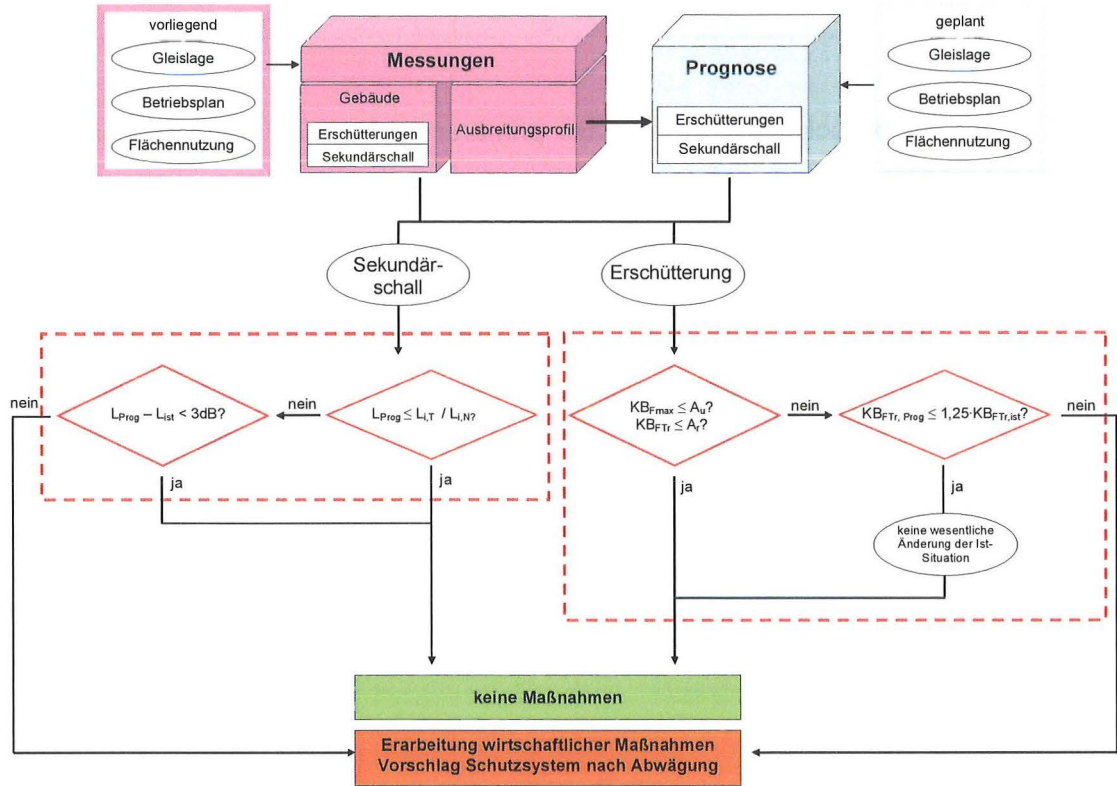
vorliegend

Gleislage

Betriebsplan

Flächennutzung

Messungen

Gebäude

Erschütterungen

Sekundärschall

Ausbreitungsprofil

Prognose

Erschütterungen

Sekundärschall

geplant

Gleislage

Betriebsplan

Flächennutzung

Sekundärschall

Erschütterung

nein

$L_{Prog} - L_{ist} < 3dB?$

nein

$L_{Prog} \leq L_{i,T}$ / $L_{i,N?}$

ja

ja

$KB_{Fmax} \leq A_u$?
$KB_{FTr} \leq A_r$?

nein

$KB_{FTr, Prog} \leq 1{,}25 \cdot KB_{FTr,ist}$?

nein

ja

ja

keine wesentliche Änderung der Ist-Situation

keine Maßnahmen

Erarbeitung wirtschaftlicher Maßnahmen
Vorschlag Schutzsystem nach Abwägung